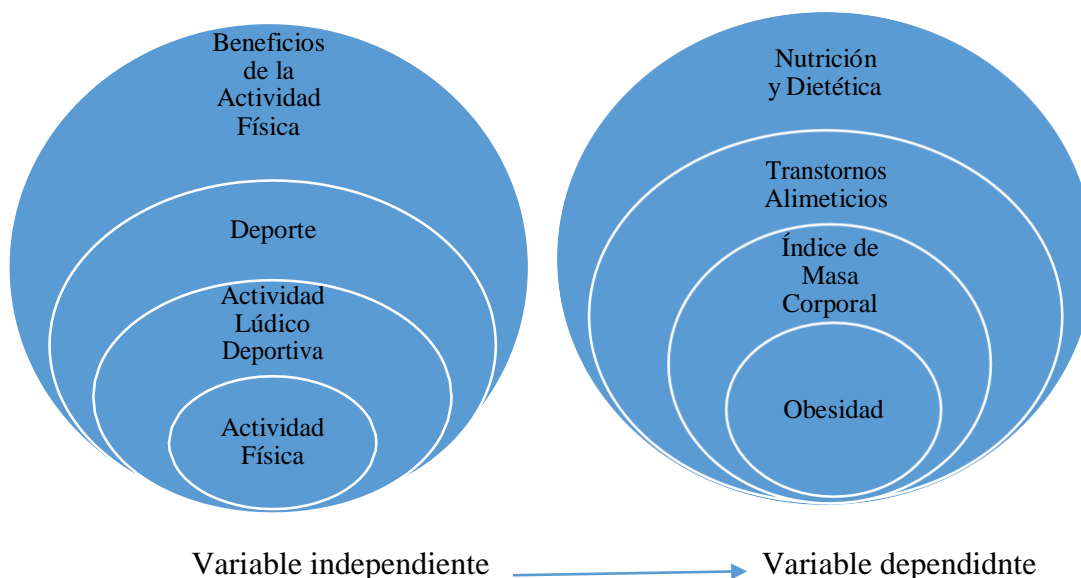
Beneficios de la Actividad Física

Deporte

Actividad Lúdico Deportiva

Actividad Física

Nutrición y Dietética

Transtornos Alimeticios

Índice de Masa Corporal

Obesidad

Variable independiente

Variable dependidnte